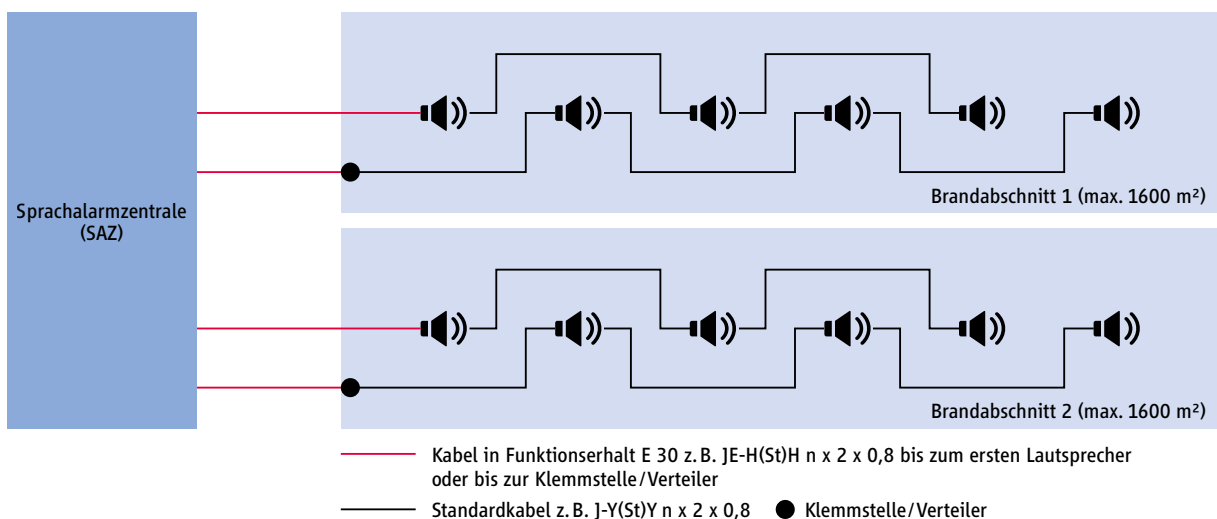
Sprachalarmzentrale (SAZ)

Brandabschnitt 1 (max. 1600 m²)

Brandabschnitt 2 (max. 1600 m²)

Kabel in Funktionserhalt E 30 z. B. JE-H(St)H n x 2 x 0,8 bis zum ersten Lautsprecher oder bis zur Klemmstelle/Verteiler

Standardkabel z. B. J-Y(St)Y n x 2 x 0,8

Klemmstelle/Verteiler